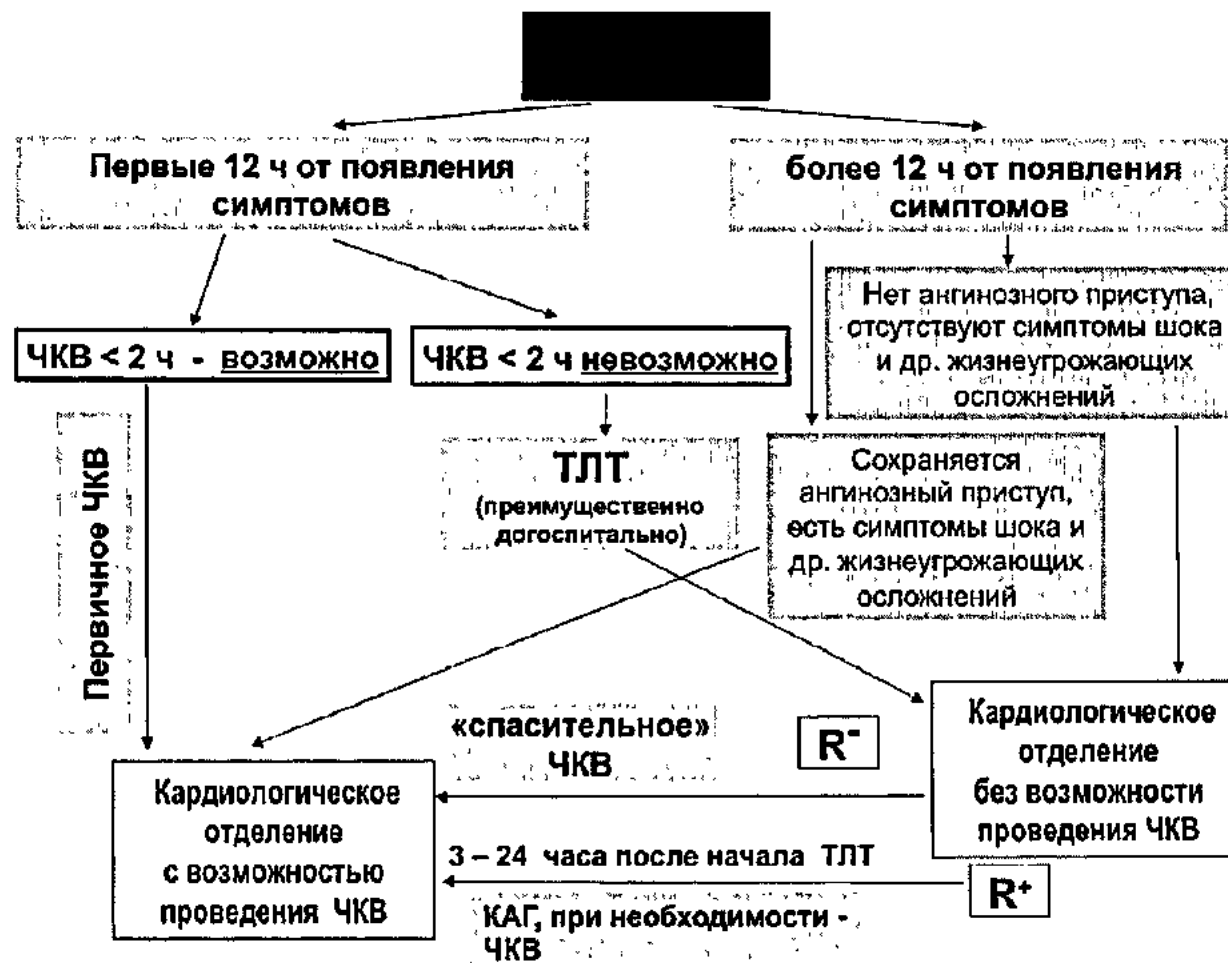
Первые 12 ч от появления симптомов

более 12 ч от появления симптомов

Нет ангинозного приступа, отсутствуют симптомы шока и др. жизнеугрожающих осложнений

ЧКВ < 2 ч - возможно

ЧКВ < 2 ч невозможно

Первичное ЧКВ

ТЛТ (преимущественно догоспитально)

Сохраняется ангинозный приступ, есть симптомы шока и др. жизнеугрожающих осложнений

«спасительное» ЧКВ

$R^-$

Кардиологическое отделение без возможности проведения ЧКВ

Кардиологическое отделение с возможностью проведения ЧКВ

3 – 24 часа после начала ТЛТ

$R^+$

КАГ, при необходимости - ЧКВ